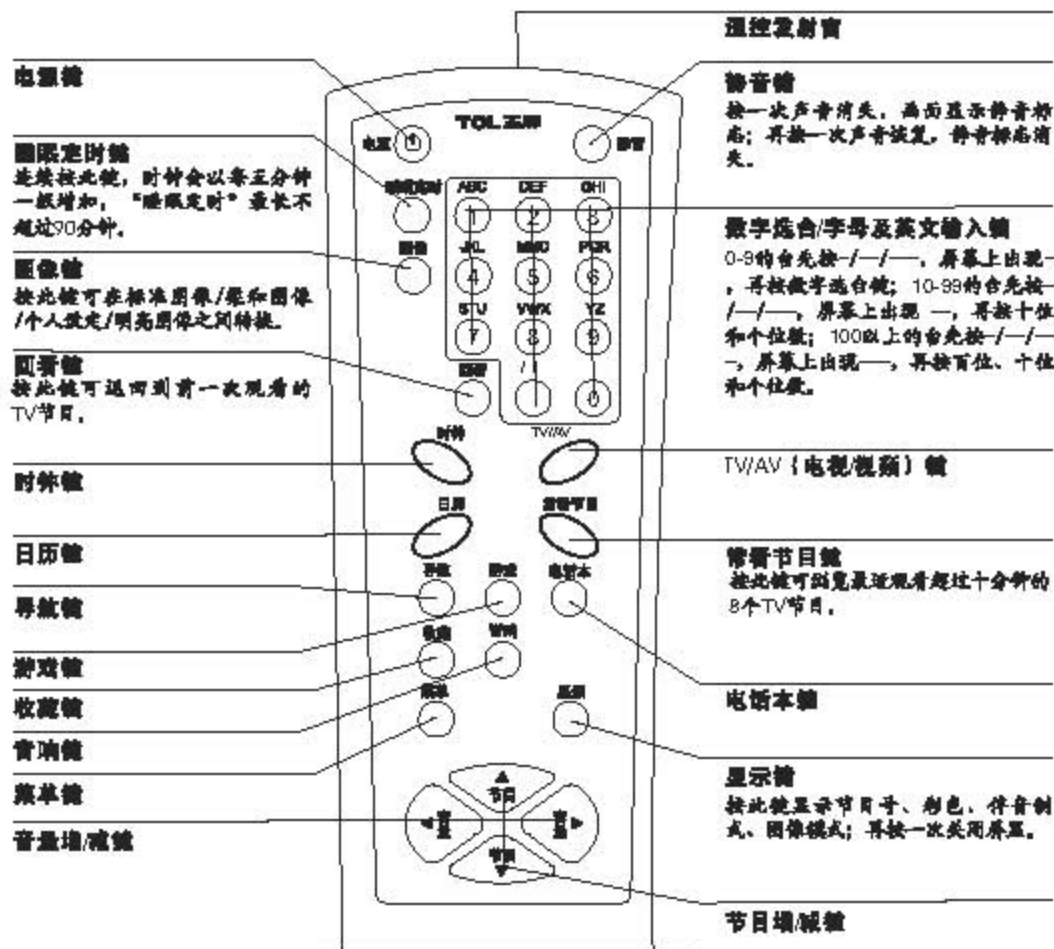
遥控发射窗

电源键

静音键
按一次声音消失，画面显示静音标志；再按一次声音恢复，静音标志消失。

TCL 王牌

电源

静音

睡眠定时键
连续按此键，时钟会以每五分钟一级增加，"睡眠定时"最长不超过90分钟。

睡眠定时

ABC DEF GHI
1 2 3

数字选台/字母及英文输入键
0-9的台先按-/--/---，屏幕上出现-，再按数字选台键；10-99的台先按-/--/---，屏幕上出现 --，再按十位和个位键；100以上的台先按-/--/---，屏幕上出现---，再按百位、十位和个位键。

图像

图像键
按此键可在标准图像/柔和图像/个人设定/明亮图像之间转换。

JKL MNO PQR
4 5 6
STU VWX YZ
7 8 9

回看键
按此键可返回到前一次观看的TV节目。

回看

-/-- 0

时钟 TV/AV

时钟键

TV/AV（电视/视频）键

日历 常看节目

日历键

常看节目键
按此键可浏览最近观看超过十分钟的8个TV节目。

导航键

导航 收藏 电话本

游戏键

游戏 音响

电话本键

收藏键

菜单 显示

音响键

菜单键

显示键
按此键显示节目号、彩色、伴音制式、图像模式；再按一次关闭屏显。

▲
节目

音量增/减键

◄音量 音量►

节目
▼

节目增/减键